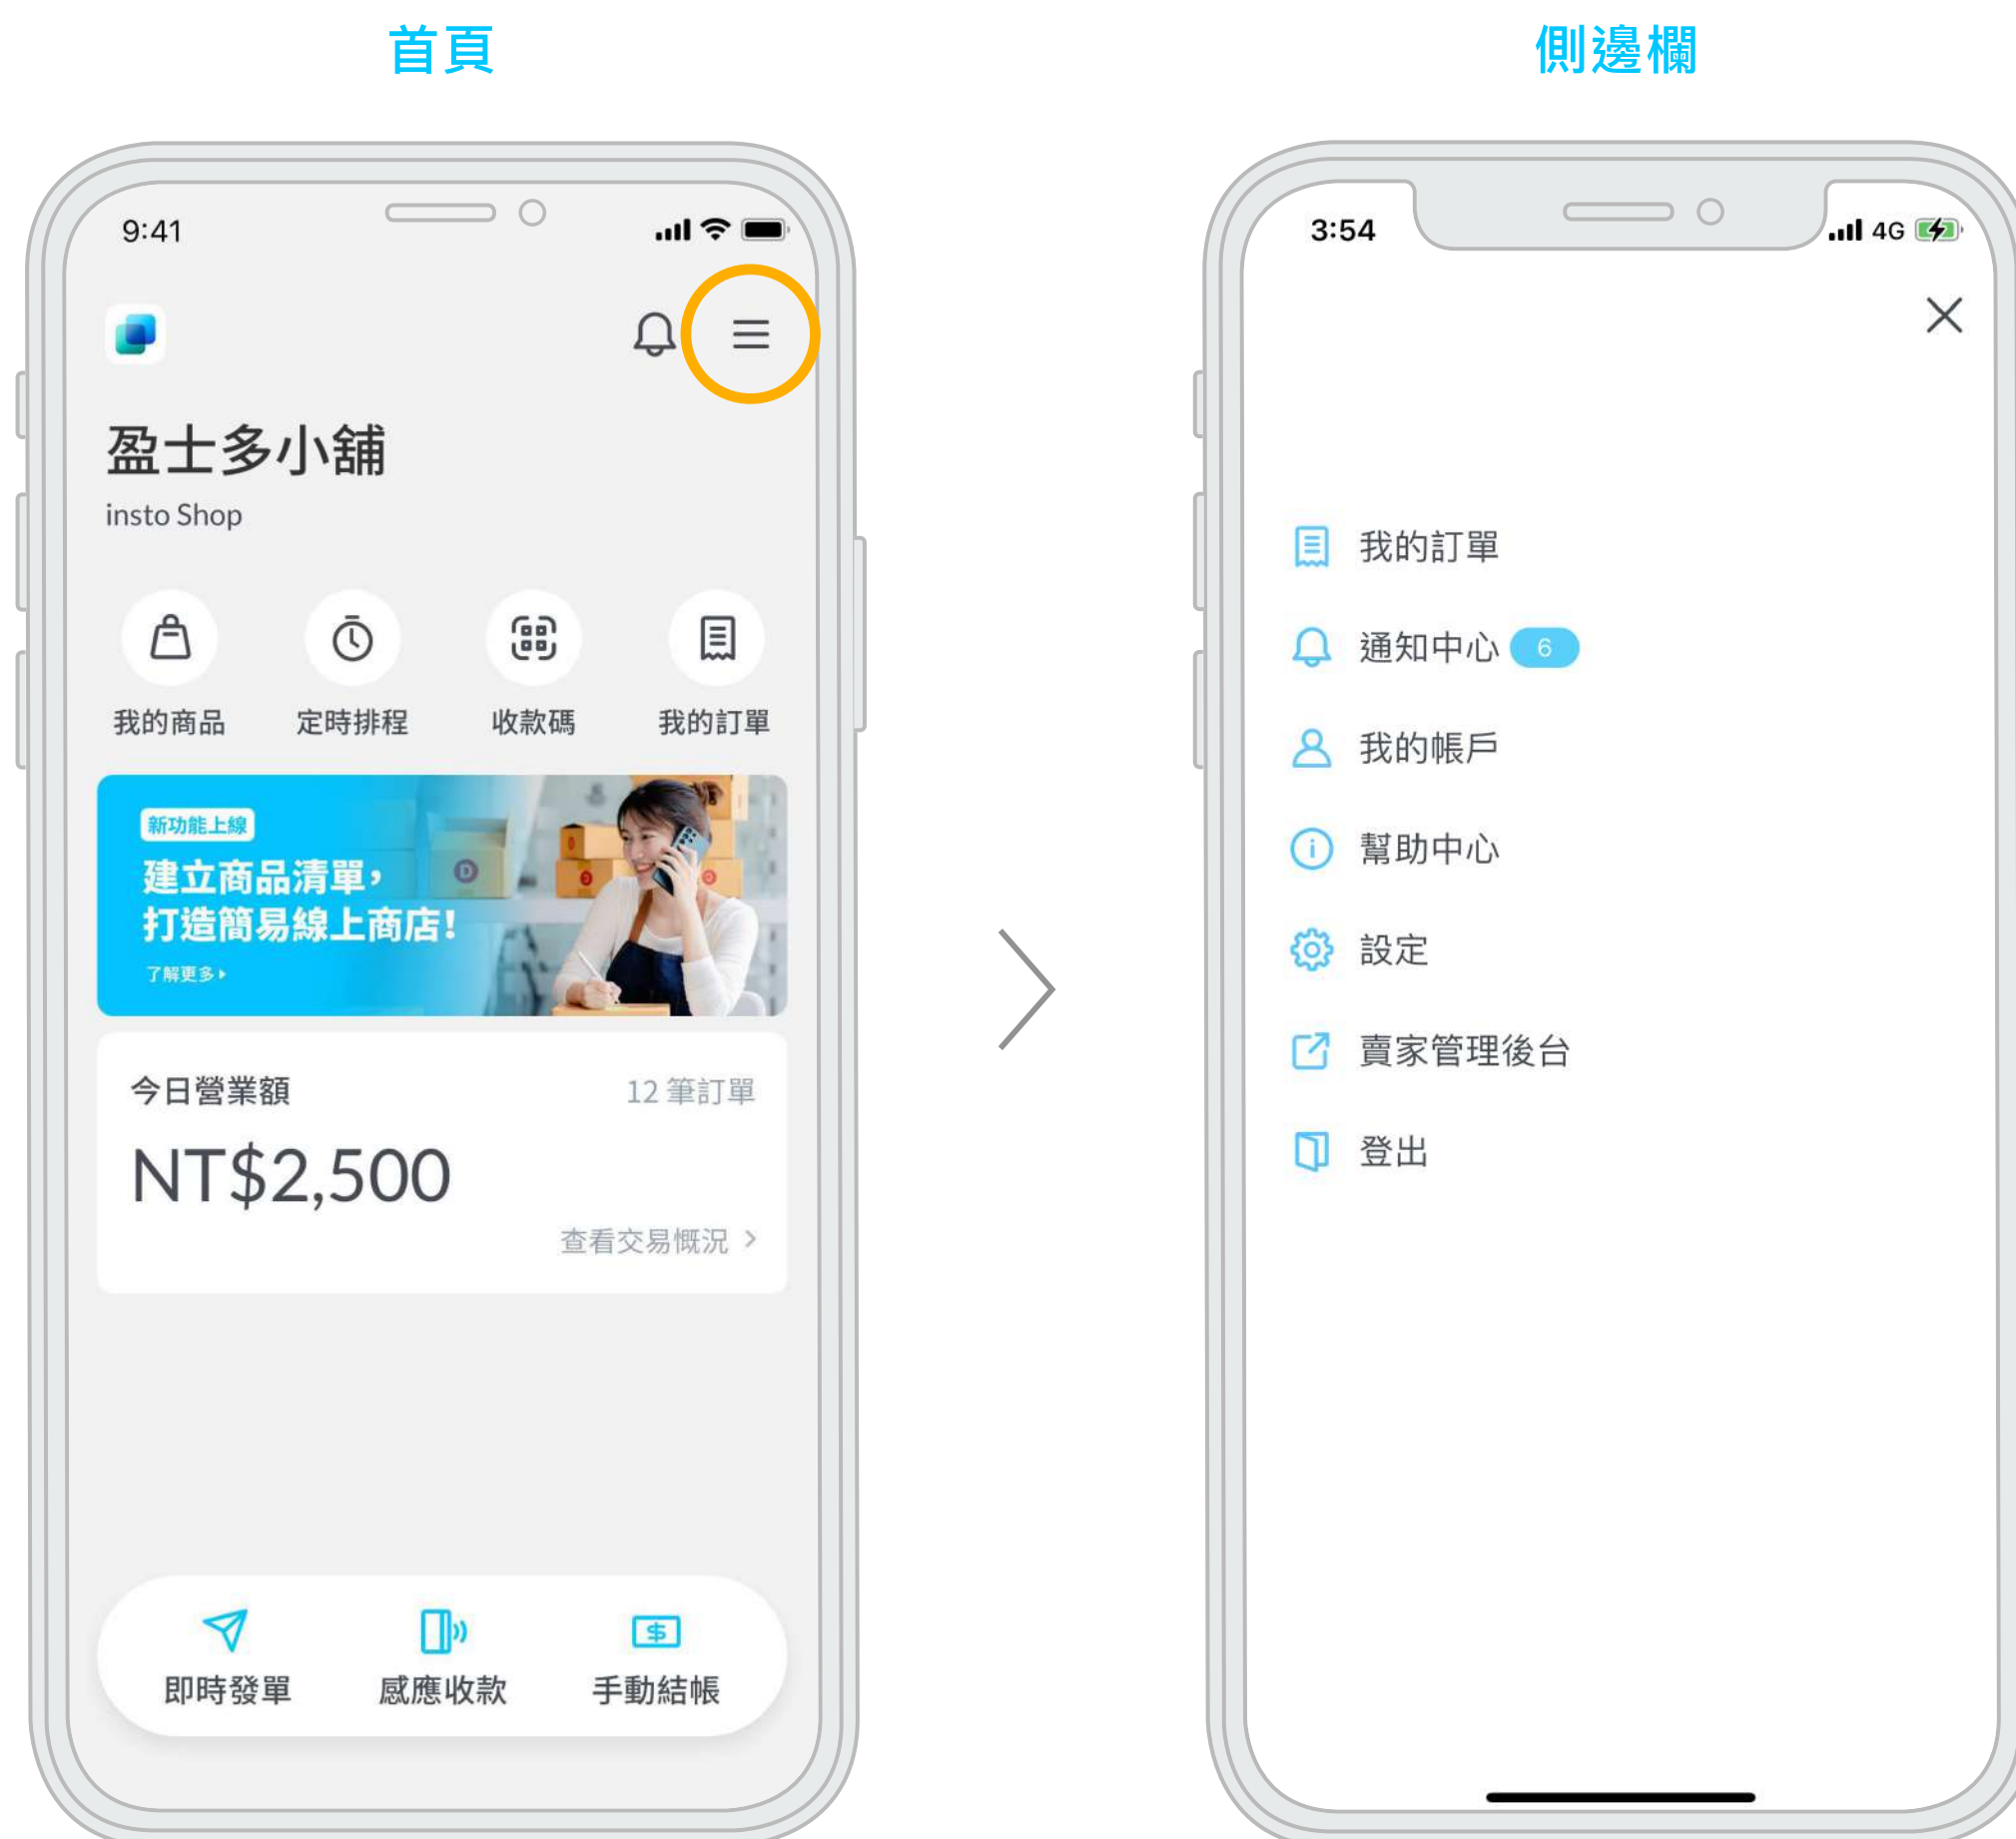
首頁

9:41

盈士多小舖
insto Shop

我的商品
定時排程
收款碼
我的訂單

新功能上線
建立商品清單，
打造簡易線上商店！
了解更多

今日營業額
12 筆訂單
NT$2,500
查看交易概況 >

即時發單
感應收款
手動結帳

側邊欄

3:54
4G

我的訂單
通知中心 6
我的帳戶
幫助中心
設定
賣家管理後台
登出